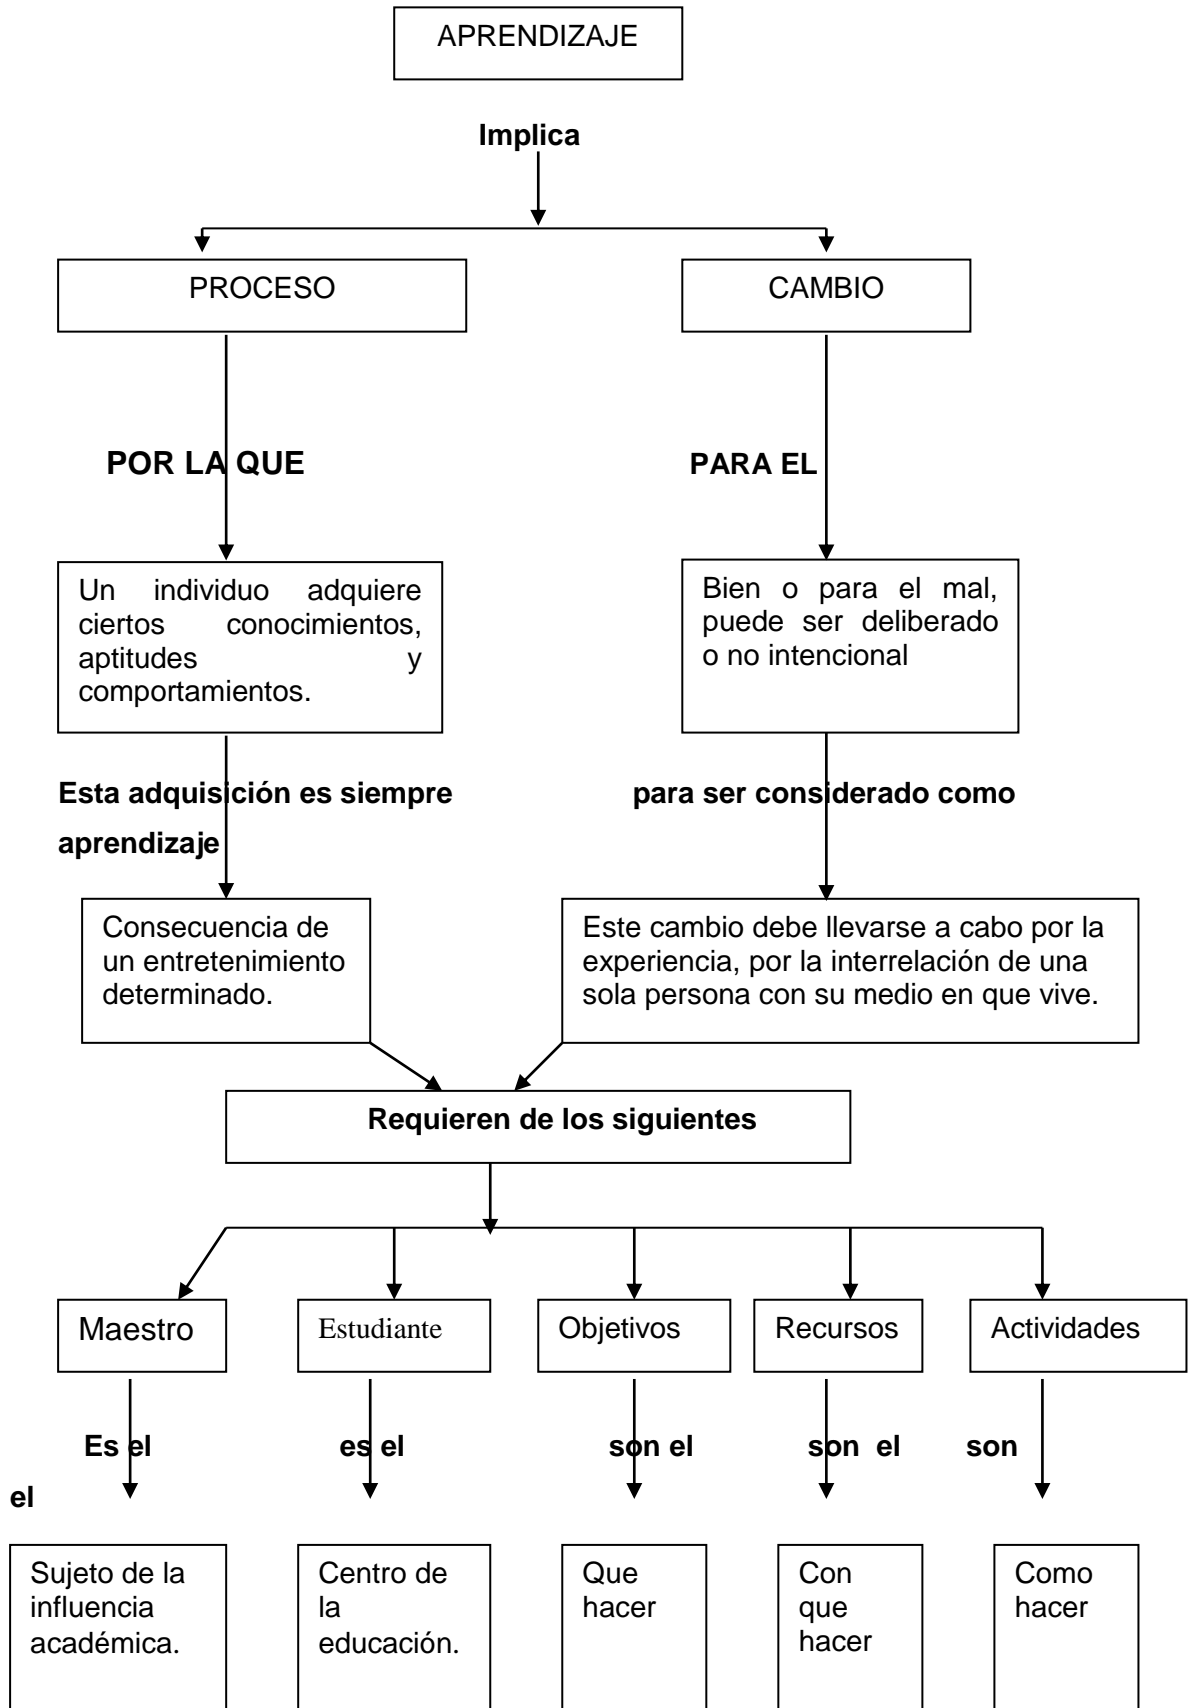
APRENDIZAJE

Implica

PROCESO

CAMBIO

POR LA QUE

PARA EL

Un individuo adquiere ciertos conocimientos, aptitudes y comportamientos.

Bien o para el mal, puede ser deliberado o no intencional

Esta adquisición es siempre aprendizaje

para ser considerado como

Consecuencia de un entretenimiento determinado.

Este cambio debe llevarse a cabo por la experiencia, por la interrelación de una sola persona con su medio en que vive.

Requieren de los siguientes

Maestro

Estudiante

Objetivos

Recursos

Actividades

Es el

es el

son el

son el

son el

Sujeto de la influencia académica.

Centro de la educación.

Que hacer

Con que hacer

Como hacer